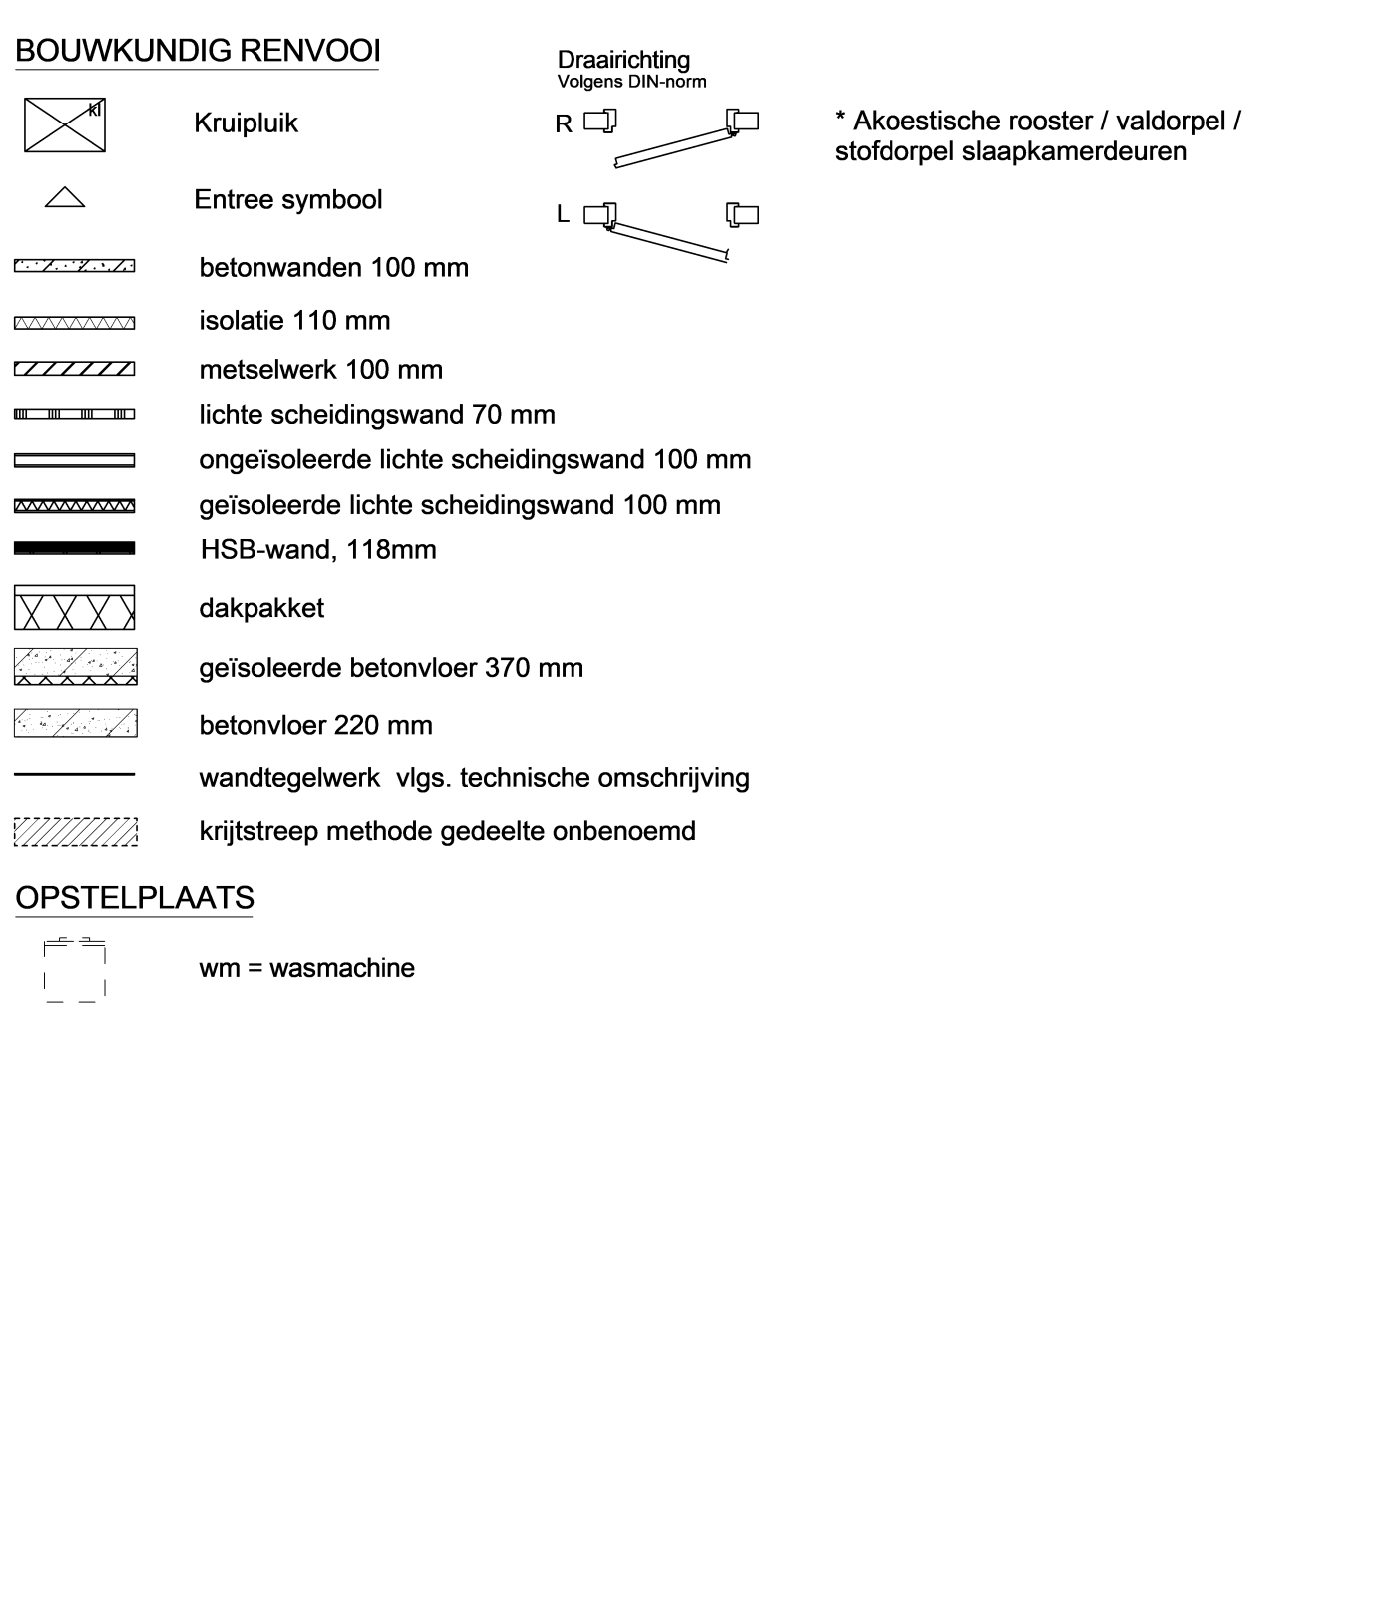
BOUWKUNDIG RENVOOI

kl

Kruipluik

Entree symbool

betonwanden 100 mm

isolatie 110 mm

metselwerk 100 mm

lichte scheidingswand 70 mm

ongeïsoleerde lichte scheidingswand 100 mm

geïsoleerde lichte scheidingswand 100 mm

HSB-wand, 118mm

dakpakket

geïsoleerde betonvloer 370 mm

betonvloer 220 mm

wandtegelwerk vlgs. technische omschrijving

krijtstreep methode gedeelte onbenoemd

Draairichting
Volgens DIN-norm

R

L

* Akoestische rooster / valdorpel / stofdorpel slaapkamerdeuren

OPSTELPLAATS

wm = wasmachine